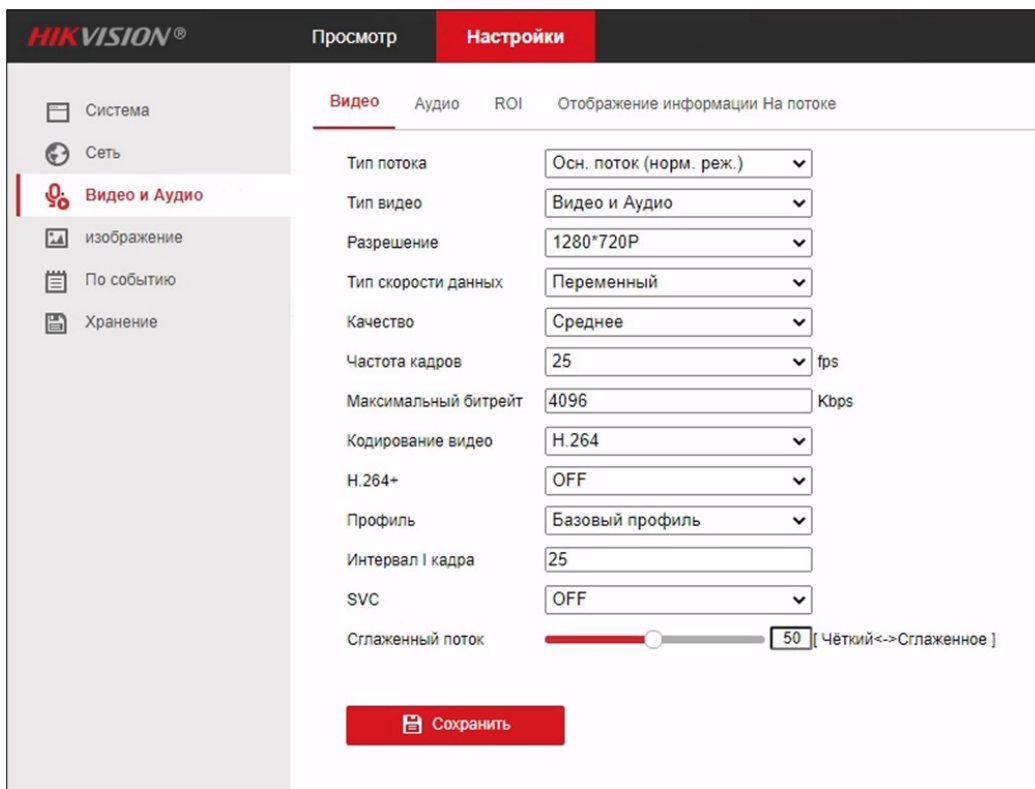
HIKVISION®

Просмотр

Настройки

Система

Сеть

Видео и Аудио

изображение

По событию

Хранение

Видео

Аудио

ROI

Отображение информации На потоке

Тип потока | Осн. поток (норм. реж.)
Тип видео | Видео и Аудио
Разрешение | 1280*720P
Тип скорости данных | Переменный
Качество | Среднее
Частота кадров | 25 fps
Максимальный битрейт | 4096 Kbps
Кодирование видео | H.264
H.264+ | OFF
Профиль | Базовый профиль
Интервал I кадра | 25
SVC | OFF
Сглаженный поток | 50 [ Чёткий<->Сглаженное ]

Сохранить